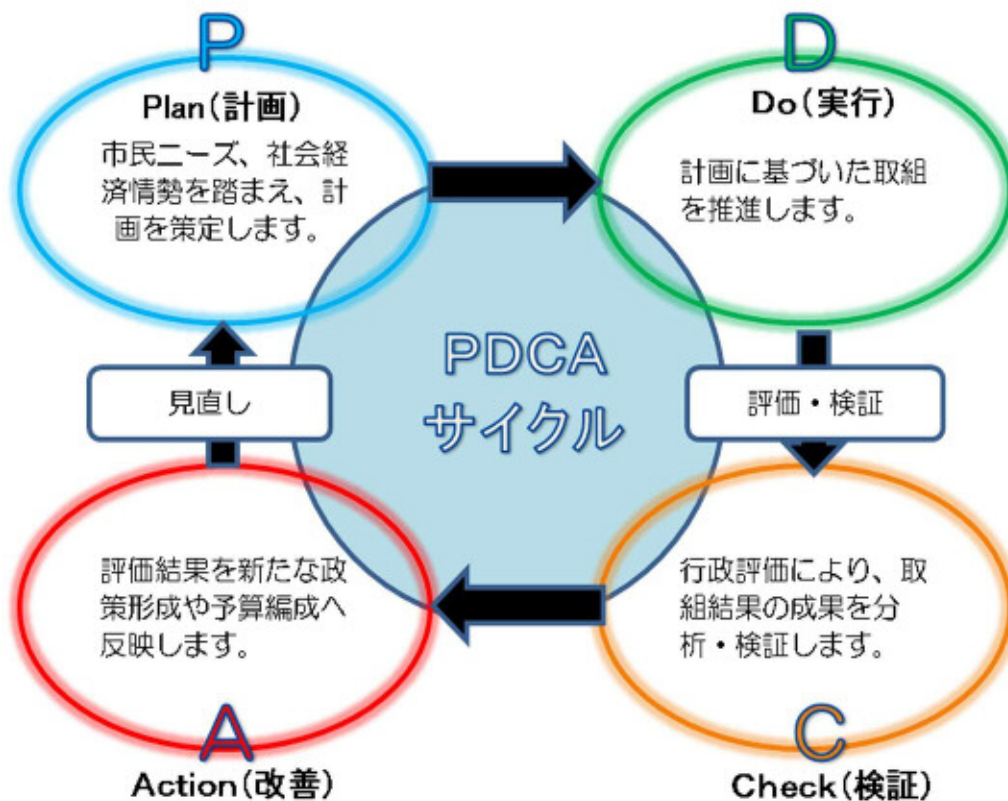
P

Plan(計画)

市民ニーズ、社会経済情勢を踏まえ、計画を策定します。

D

Do(実行)

計画に基づいた取組を推進します。

PDCA
サイクル

見直し

評価・検証

評価結果を新たな政策形成や予算編成へ反映します。

行政評価により、取組結果の成果を分析・検証します。

A

Action(改善)

C

Check(検証)